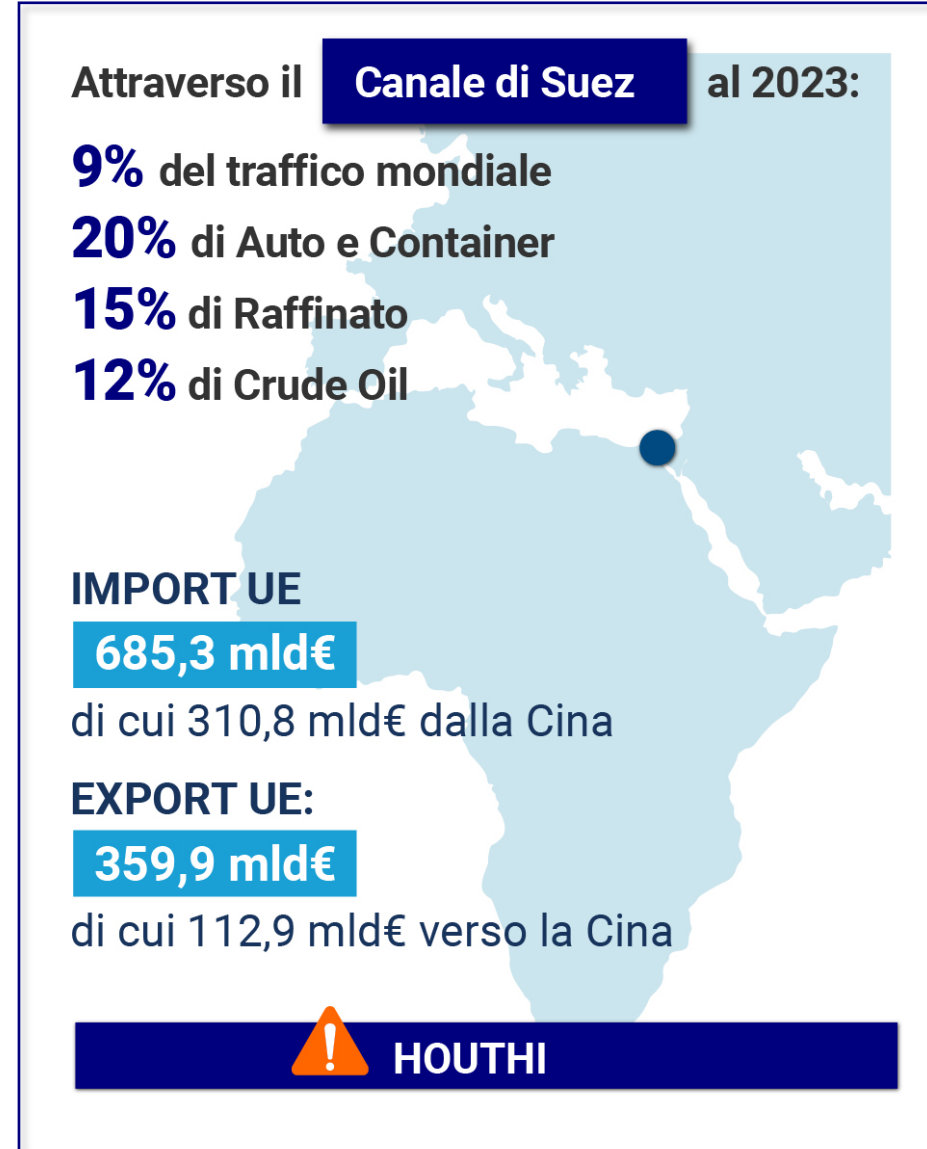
Attraverso il Canale di Suez al 2023:

9% del traffico mondiale
20% di Auto e Container
15% di Raffinato
12% di Crude Oil

IMPORT UE
685,3 mld€
di cui 310,8 mld€ dalla Cina

EXPORT UE:
359,9 mld€
di cui 112,9 mld€ verso la Cina

HOUTHI